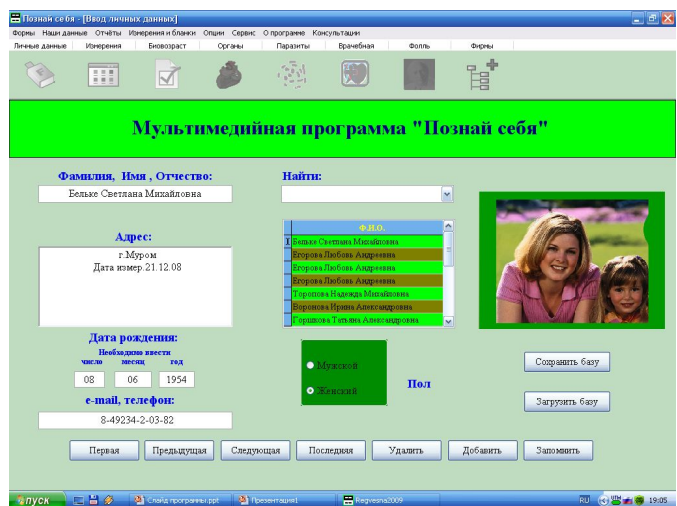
Познай себя - [Ввод личных данных]

Формы Наши данные Отчёты Измерения и бланки Опции Сервис О программе Консультации

Личные данные Измерения Биовозраст Органы Паразиты Врачебная Фолль Фирмы

Мультимедийная программа "Познай себя"

Фамилия, Имя , Отчество:

Бельке Светлана Михайловна

Найти:

| Ф.И.О. |
|---|
| Бельке Светлана Михайловна |
| Егорова Любовь Андреевна |
| Егорова Любовь Андреевна |
| Егорова Любовь Андреевна |
| Торопова Надежда Михайловна |
| Воронова Ирина Александровна |
| Горшкова Татьяна Александровна |

Адрес:

г.Муром
Дата измер.21.12.08

Дата рождения:

Необходимо ввести
число месяц год

08 06 1954

e-mail, телефон:

8-49234-2-03-82

Мужской
Женский

Пол

Сохранить базу

Загрузить базу

Первая Предыдущая Следующая Последняя Удалить Добавить Запомнить

пуск Слайд программы.ppt Презентация1 Regvesna2009 RU 19:05